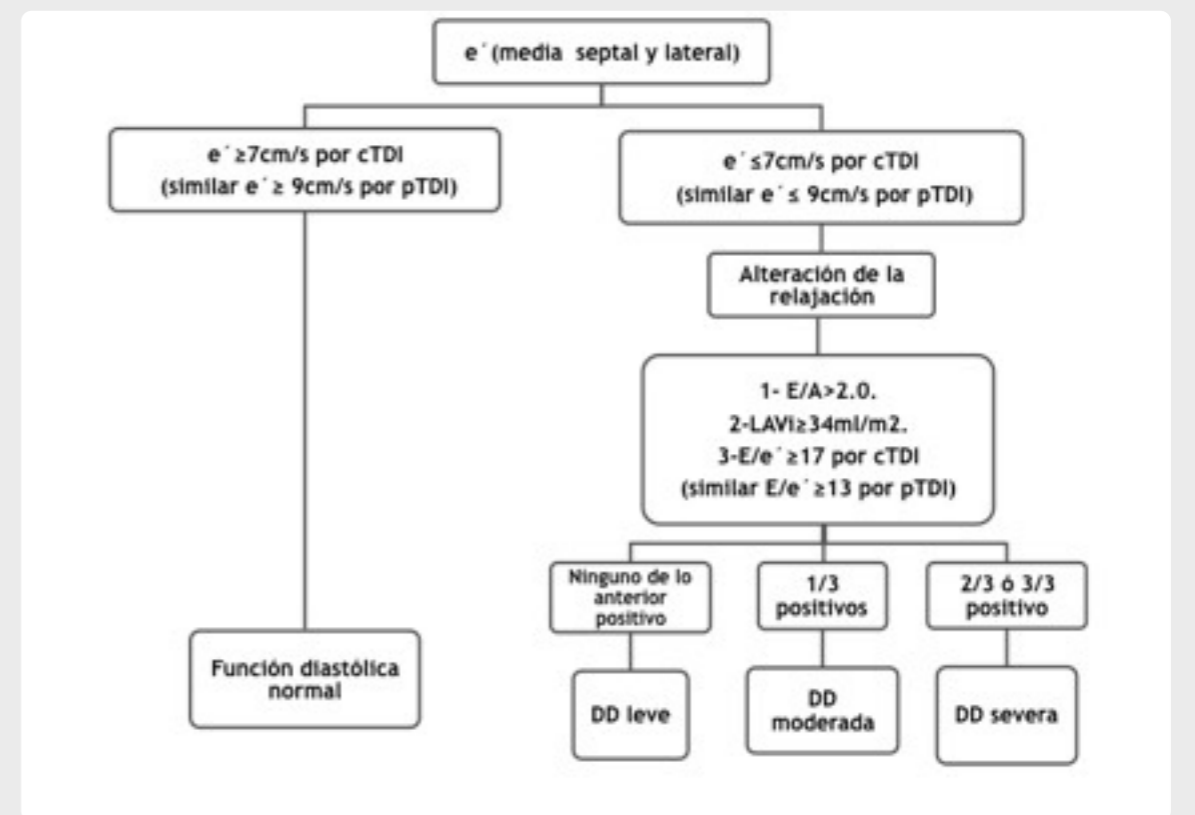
e´(media septal y lateral)

e´≥7cm/s por cTDI
(similar e´≥ 9cm/s por pTDI)

e´≤7cm/s por cTDI
(similar e´≤ 9cm/s por pTDI)

Alteración de la relajación

1- E/A>2.0.
2-LAVi≥34ml/m2.
3-E/e´≥17 por cTDI
(similar E/e´≥13 por pTDI)

Ninguno de lo anterior positivo

1/3 positivos

2/3 ó 3/3 positivo

Función diastólica normal

DD leve

DD moderada

DD severa